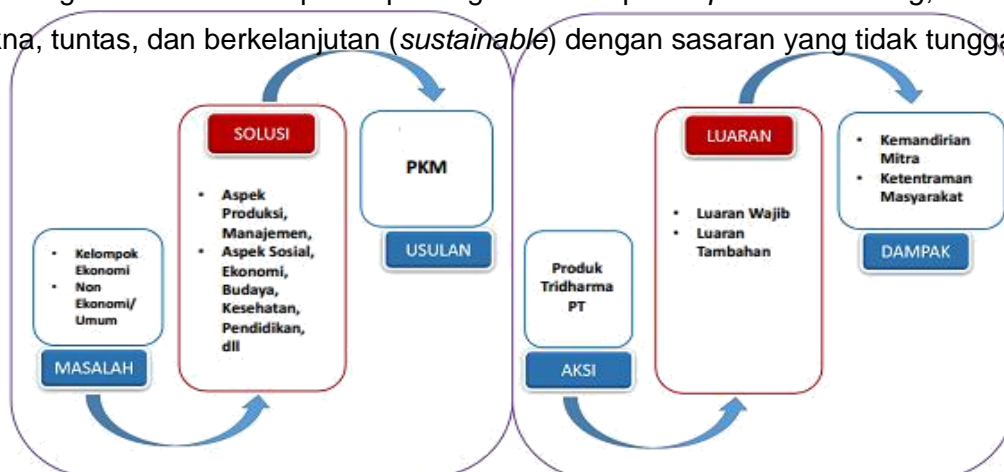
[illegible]na, tuntas, dan berkelanjutan (*sustainable*) dengan sasaran yang tidak tungga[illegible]

SOLUSI

PKM

- Aspek Produksi, Manajemen,
- Aspek Sosial, Ekonomi, Budaya, Kesehatan, Pendidikan, dll

USULAN

- Kelompok Ekonomi
- Non Ekonomi/ Umum

MASALAH

LUARAN

- Kemandirian Mitra
- Ketentraman Masyarakat

- Luaran Wajib
- Luaran Tambahan

DAMPAK

Produk Tridharma PT

AKSI